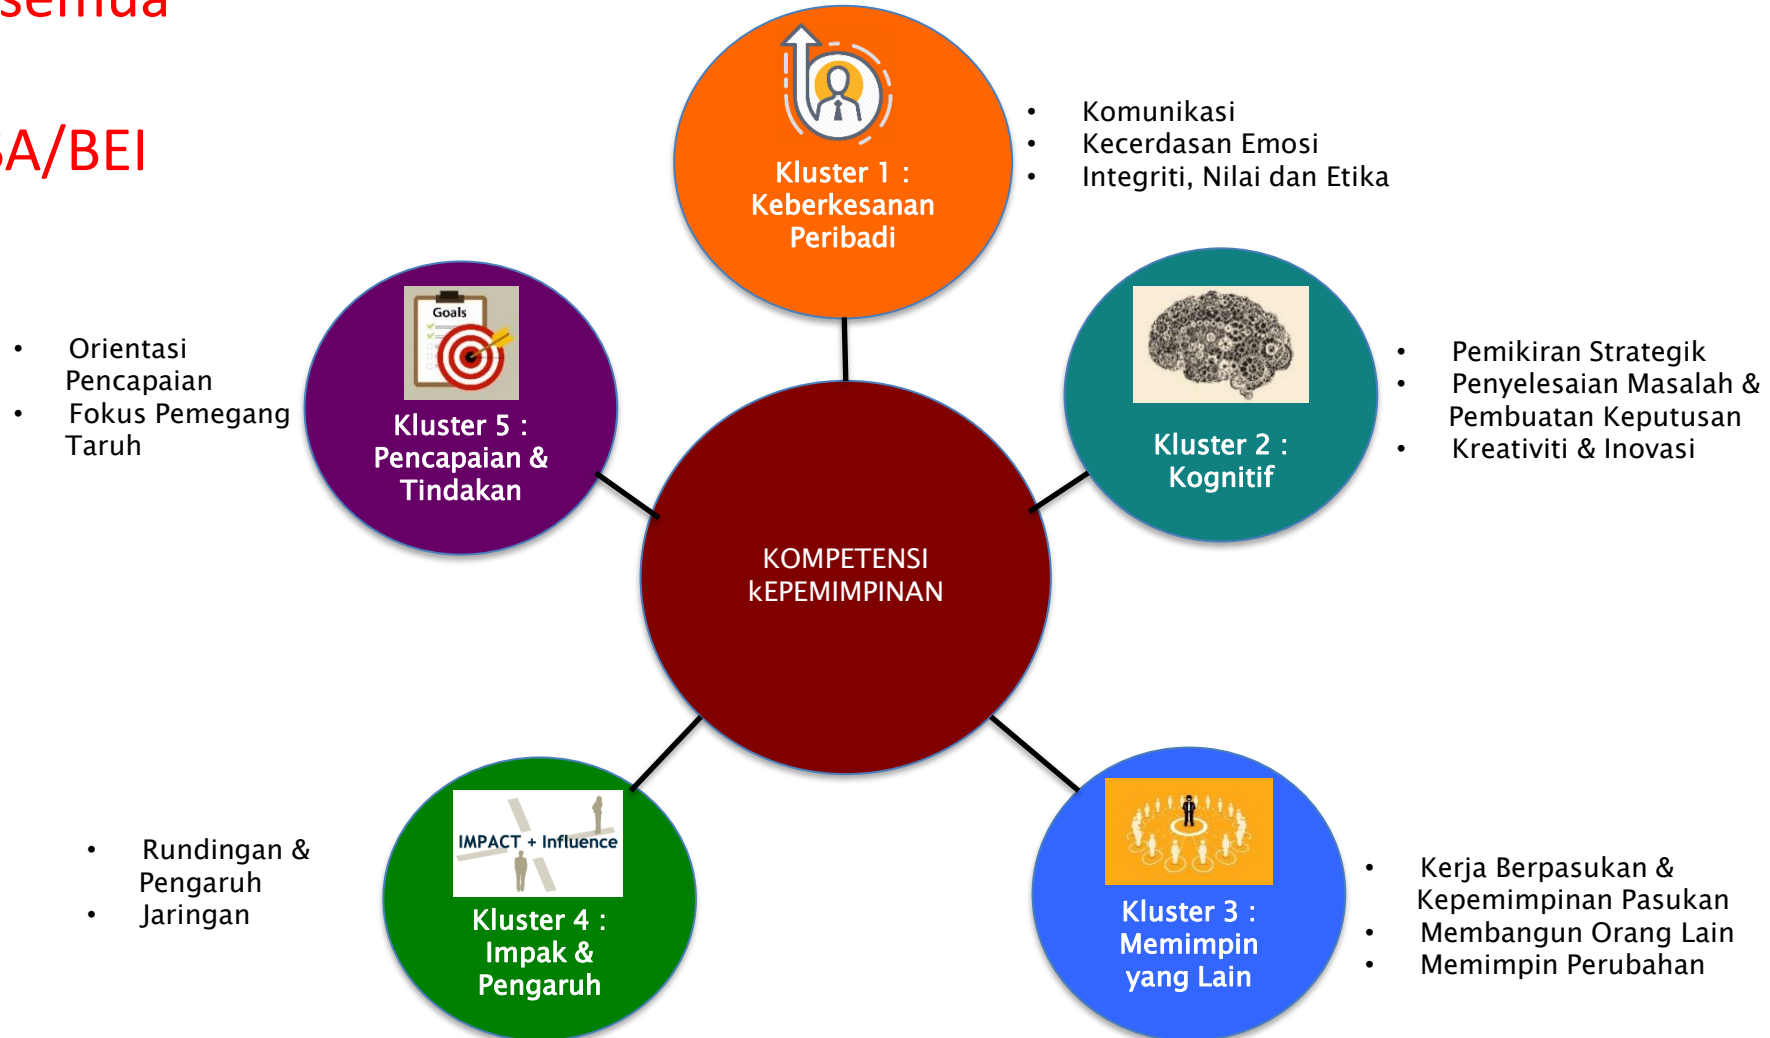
semua

A/BEI

Kluster 1 : Keberkesanan Peribadi

- Komunikasi
- Kecerdasan Emosi
- Integriti, Nilai dan Etika

Goals

- Orientasi Pencapaian
- Fokus Pemegang Taruh

Kluster 5 : Pencapaian & Tindakan

KOMPETENSI kEPEMIMPINAN

Kluster 2 : Kognitif

- Pemikiran Strategik
- Penyelesaian Masalah & Pembuatan Keputusan
- Kreativiti & Inovasi

IMPACT + Influence

Kluster 4 : Impak & Pengaruh

- Rundingan & Pengaruh
- Jaringan

Kluster 3 : Memimpin yang Lain

- Kerja Berpasukan & Kepemimpinan Pasukan
- Membangun Orang Lain
- Memimpin Perubahan